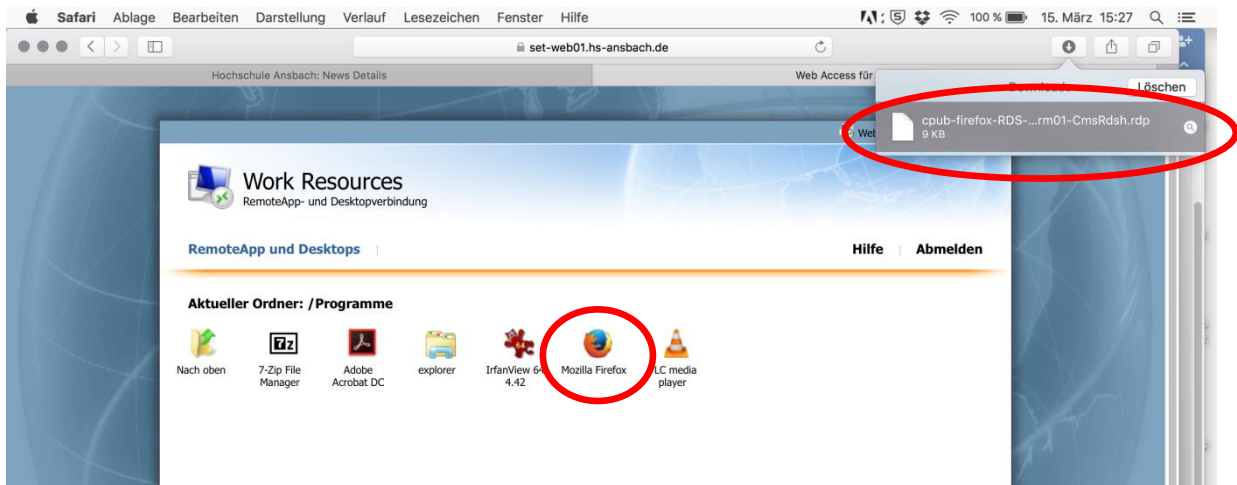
Safari Ablage Bearbeiten Darstellung Verlauf Lesezeichen Fenster Hilfe

100 % 15. März 15:27

set-web01.hs-ansbach.de

Hochschule Ansbach: News Details

Web Access für

Löschen

cpub-firefox-RDS-...rm01-CmsRdsh.rdp
9 KB

Web

Work Resources
RemoteApp- und Desktopverbindung

RemoteApp und Desktops

Hilfe Abmelden

Aktueller Ordner: /Programme

Nach oben

7-Zip File Manager

Adobe Acrobat DC

explorer

IrfanView 64 4.42

Mozilla Firefox

LC media player